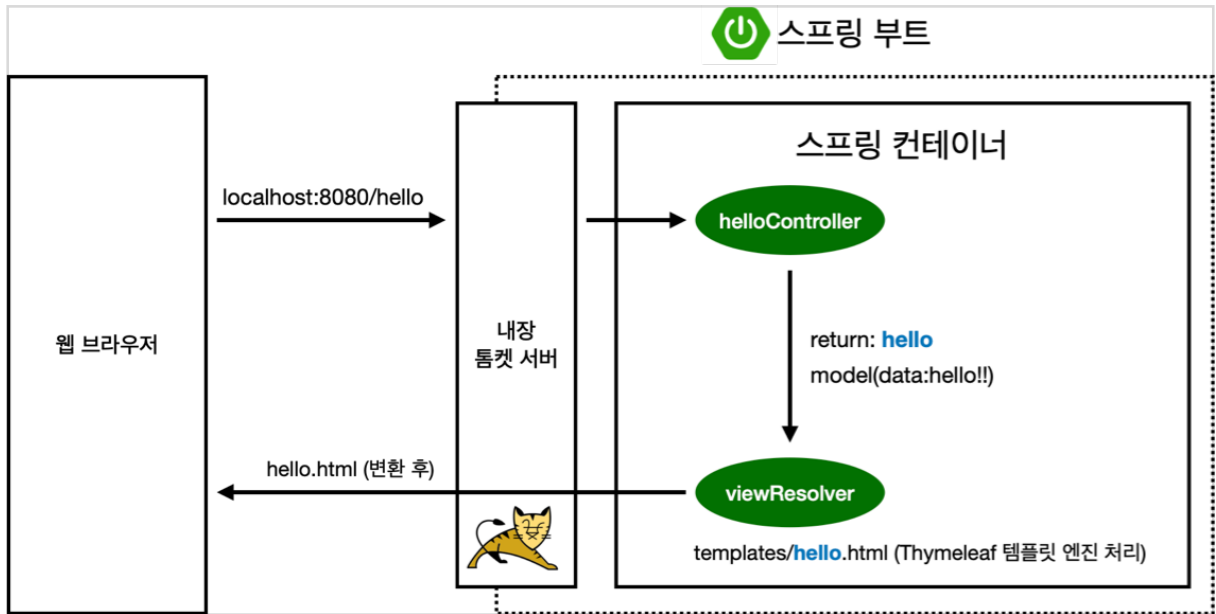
스프링 부트

웹 브라우저

localhost:8080/hello

내장
톰켓 서버

스프링 컨테이너

helloController

return: hello
model(data:hello!!)

viewResolver

hello.html (변환 후)

templates/hello.html (Thymeleaf 템플릿 엔진 처리)